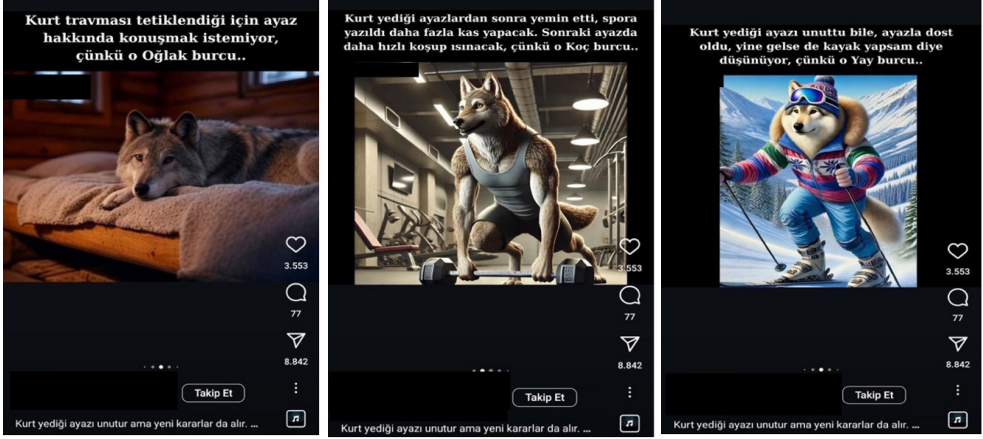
Kurt travması tetiklendiği için ayaz hakkında konuşmak istemiyor, çünkü o Oğlak burcu..

3.553

77

8.842

Takip Et

Kurt yediği ayazı unutur ama yeni kararlar da alır. ...

Kurt yediği ayazlardan sonra yemin etti, spora yazıldı daha fazla kas yapacak. Sonraki ayazda daha hızlı koşup ısınacak, çünkü o Koç burcu..

3.553

77

8.842

Takip Et

Kurt yediği ayazı unutur ama yeni kararlar da alır. ...

Kurt yediği ayazı unuttu bile, ayazla dost oldu, yine gelse de kayak yapsam diye düşünüyor, çünkü o Yay burcu..

3.553

77

8.842

Takip Et

Kurt yediği ayazı unutur ama yeni kararlar da alır. ...